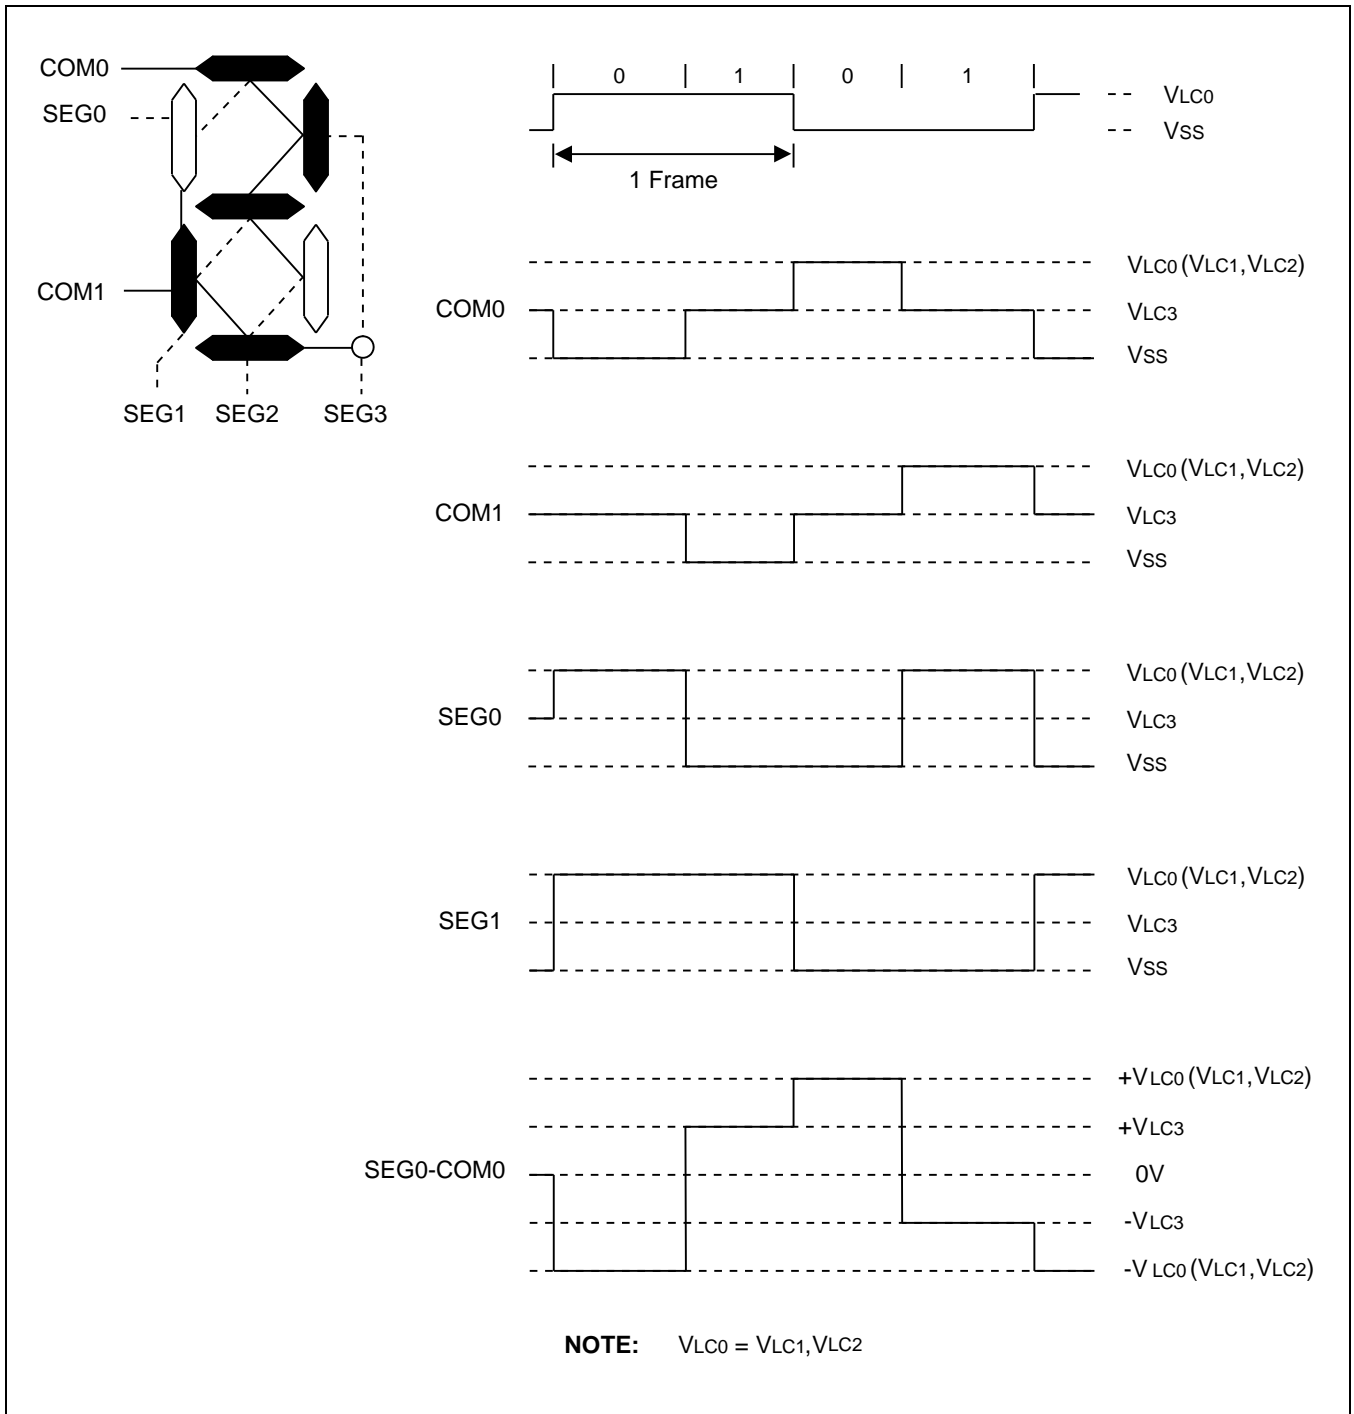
COM0
SEG0
COM1
SEG1 SEG2 SEG3

0 1 0 1
VLC0
VSS
1 Frame

COM0
VLC0 (VLC1, VLC2)
VLC3
VSS

COM1
VLC0 (VLC1, VLC2)
VLC3
VSS

SEG0
VLC0 (VLC1, VLC2)
VLC3
VSS

SEG1
VLC0 (VLC1, VLC2)
VLC3
VSS

SEG0-COM0
+VLC0 (VLC1, VLC2)
+VLC3
0V
-VLC3
-V LC0 (VLC1, VLC2)

NOTE: VLC0 = VLC1, VLC2